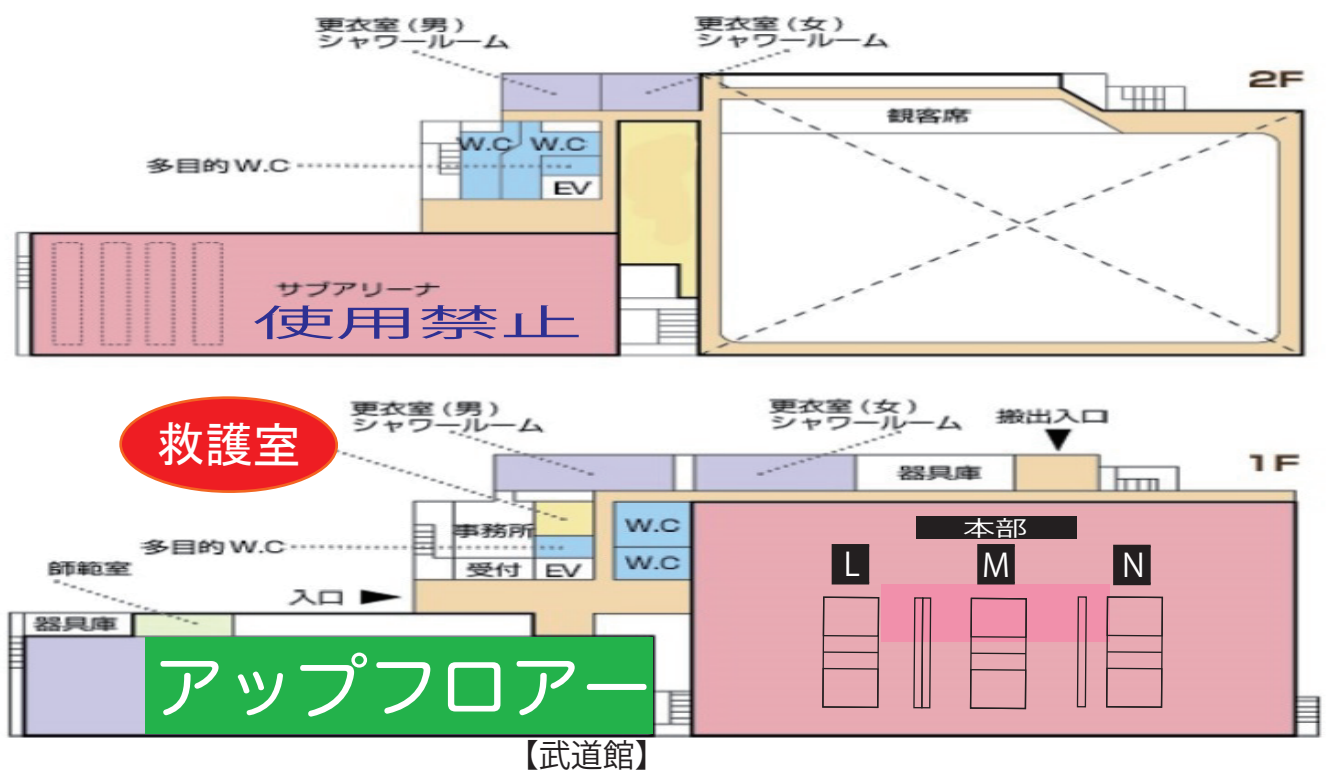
更衣室（男）
シャワールーム

更衣室（女）
シャワールーム

2F

観客席

W.C W.C

多目的W.C

EV

サブアリーナ
使用禁止

救護室

更衣室（男）
シャワールーム

更衣室（女）
シャワールーム

搬出入口

1F

器具庫

本部

L M N

事務所

W.C

多目的W.C

W.C

受付 EV

師範室

入口

器具庫

アップフロアー

【武道館】